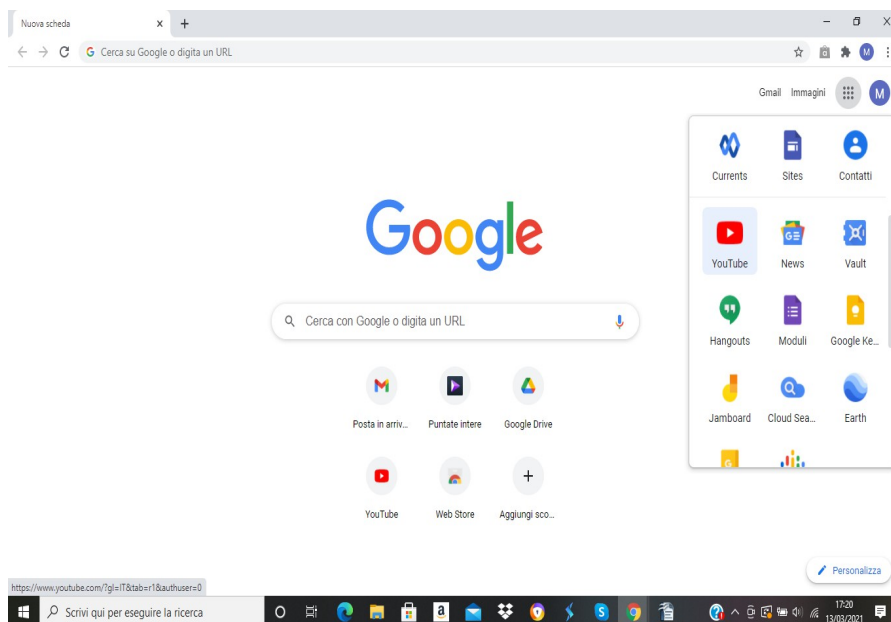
Nuova scheda

Cerca su Google o digita un URL

Gmail Immagini M

Currents Sites Contatti

YouTube News Vault

Hangouts Moduli Google Ke...

Jamboard Cloud Sea... Earth

Google

Cerca con Google o digita un URL

Posta in arriv... Puntate intere Google Drive

YouTube Web Store Aggiungi sco...

https://www.youtube.com/?gl=IT&tab=r1&authuser=0

Personalizza

Scrivi qui per eseguire la ricerca

17:20
13/03/2021